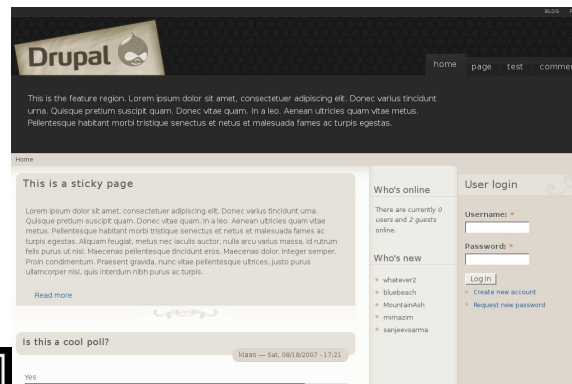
BLOG

Drupal

home page test comme

This is the feature region. Lorem ipsum dolor sit amet, consectetuer adipiscing elit. Donec varius tincidunt urna. Quisque pretium suscipit quam. Donec vitae quam. In a leo. Aenean ultricies quam vitae metus. Pellentesque habitant morbi tristique senectus et netus et malesuada fames ac turpis egestas.

Home

This is a sticky page

Lorem ipsum dolor sit amet, consectetuer adipiscing elit. Donec varius tincidunt urna. Quisque pretium suscipit quam. Donec vitae quam. In a leo. Aenean ultricies quam vitae metus. Pellentesque habitant morbi tristique senectus et netus et malesuada fames ac turpis egestas. Aliquam feugiat, metus nec iaculis auctor, nulla arcu varius massa, id rutrum felis purus ut nisi. Maecenas pellentesque tincidunt eros. Maecenas dolor. Integer semper. Proin condimentum. Praesent gravida, nunc vitae pellentesque ultrices, justo purus ullamcorper nisi, quis interdum nibh purus ac turpis.

Read more

Is this a cool poll?

klaas — Sat, 08/18/2007 - 17:21

Yes

Who's online

There are currently 0 users and 2 guests online.

Who's new

whatever2
bluebeach
MountainAsh
mimazim
sanjeevsarma

User login

Username: *

Password: *

Log in

Create new account

Request new password